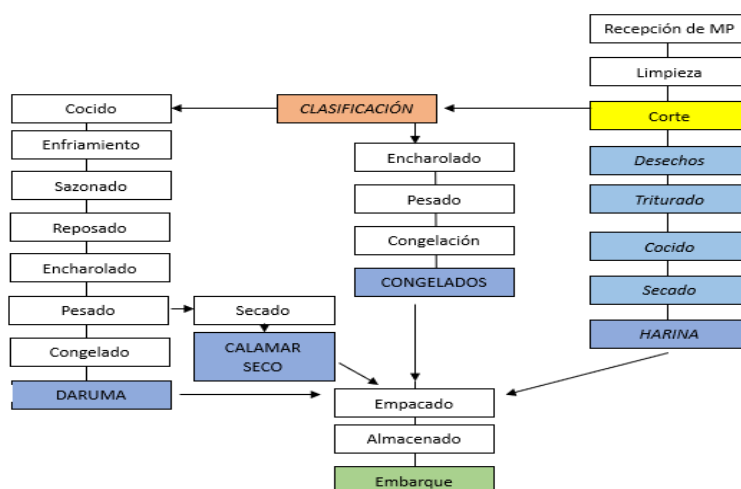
Recepción de MP

Limpieza

Corte

Desechos

Triturado

Cocido

Secado

HARINA

CLASIFICACIÓN

Cocido

Enfriamiento

Sazonado

Reposado

Encharolado

Pesado

Congelado

DARUMA

Secado

CALAMAR SECO

Encharolado

Pesado

Congelación

CONGELADOS

Empacado

Almacenado

Embarque